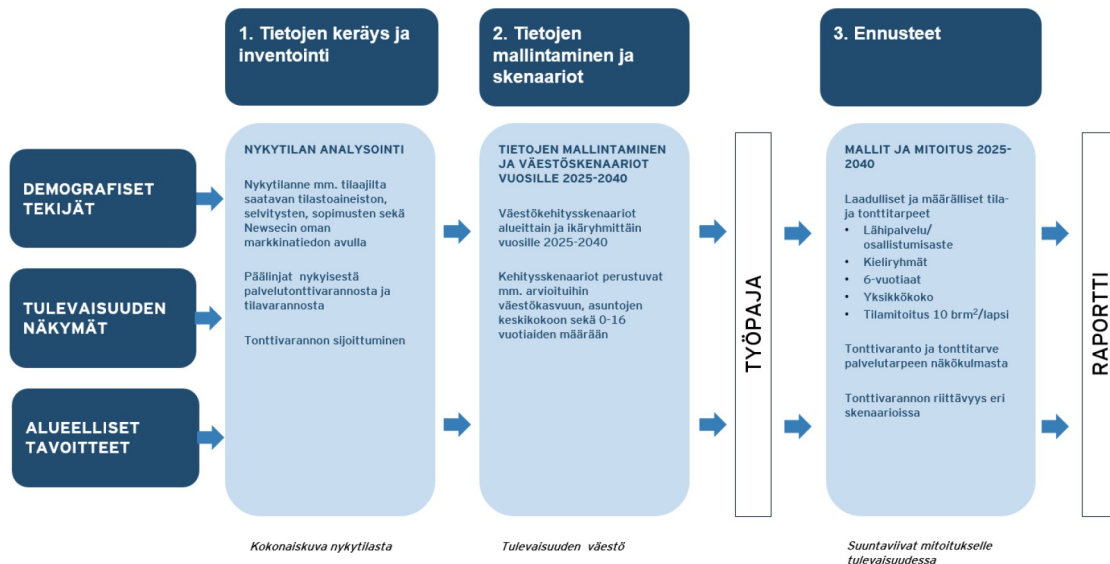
1. Tietojen keräys ja inventointi

2. Tietojen mallintaminen ja skenaariot

3. Ennusteet

DEMOGRAFISET TEKIJÄT

TULEVAISUUDEN NÄKYMÄT

ALUEELLISET TAVOITTEET

NYKYTILAN ANALYSOINTI

Nykytilanne mm. tilaajilta saatavan tilastoaineiston, selvitysten, sopimusten sekä Newsecin oman markkinatiedon avulla

Päälinjat nykyisestä palvelutonttivarannosta ja tilavarannosta

Tonttivarannon sijoittuminen

TIETOJEN MALLINTAMINEN JA VÄESTÖSKENAARIOT VUOSILLE 2025-2040

Väestökehitysskenaariot alueittain ja ikäryhmittäin vuosille 2025-2040

Kehitysskenaariot perustuvat mm. arvioituihin väestökasvuun, asuntojen keskikokoon sekä 0-16 vuotiaiden määrään

TYÖPAJA

MALLIT JA MITOITUS 2025-2040

Laadulliset ja määrälliset tila- ja tonttitarpeet
- Lähipalvelu/ osallistumisaste
- Kieliryhmät
- 6-vuotiaat
- Yksikkökoko
- Tilamitoitus 10 brm$^2$/lapsi

Tonttivaranto ja tonttitarve palvelutarpeen näkökulmasta

Tonttivarannon riittävyys eri skenaarioissa

RAPORTTI

Kokonaiskuva nykytilasta

Tulevaisuuden väestö

Suuntaviivat mitoitukselle tulevaisuudessa